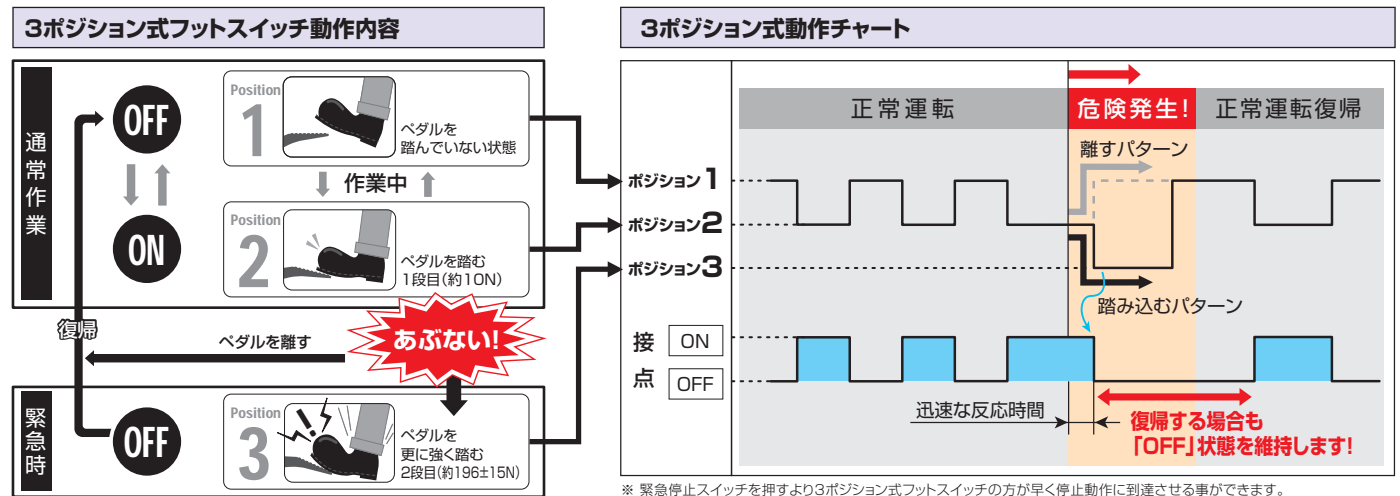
3ポジション式フットスイッチ動作内容

通常作業

OFF

ON

Position 1
ペダルを踏んでいない状態

作業中

Position 2
ペダルを踏む
1段目(約10N)

復帰

ペダルを離す

あぶない!

緊急時

OFF

Position 3
ペダルを更に強く踏む
2段目(約196±15N)

3ポジション式動作チャート

正常運転

危険発生!

正常運転復帰

離すパターン

ポジション1

ポジション2

ポジション3

踏み込むパターン

接点

ON

OFF

迅速な反応時間

復帰する場合も
「OFF」状態を維持します!

※ 緊急停止スイッチを押すより3ポジション式フットスイッチの方が早く停止動作に到達させる事ができます。